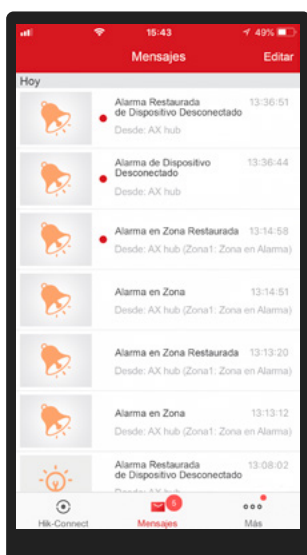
15:43
49%

Mensajes
Editar

Hoy

Alarma Restaurada de Dispositivo Desconectado
13:36:51
Desde: AX hub

Alarma de Dispositivo Desconectado
13:36:44
Desde: AX hub

Alarma en Zona Restaurada
13:14:58
Desde: AX hub (Zona1: Zona en Alarma)

Alarma en Zona
13:14:51
Desde: AX hub (Zona1: Zona en Alarma)

Alarma en Zona Restaurada
13:13:20
Desde: AX hub (Zona1: Zona en Alarma)

Alarma en Zona
13:13:12
Desde: AX hub (Zona1: Zona en Alarma)

Alarma Restaurada de Dispositivo Desconectado
13:08:02
Desde: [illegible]

Hik-Connect
6
Mensajes
Más